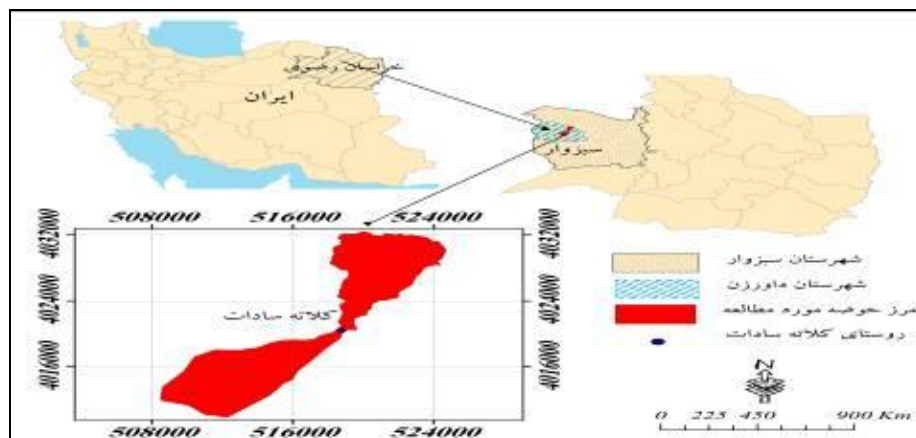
خراسان رضوی

ایران

سبزوار

508000 516000 524000

4032000
4024000
4016000

کلاته سادات

508000 516000 524000

4032000
4024000
4016000

شهرستان سبزوار
شهرستان داورزن
مرز حوضه مورد مطالعه
روستای کلاته سادات

N

0 225 450 900 Km